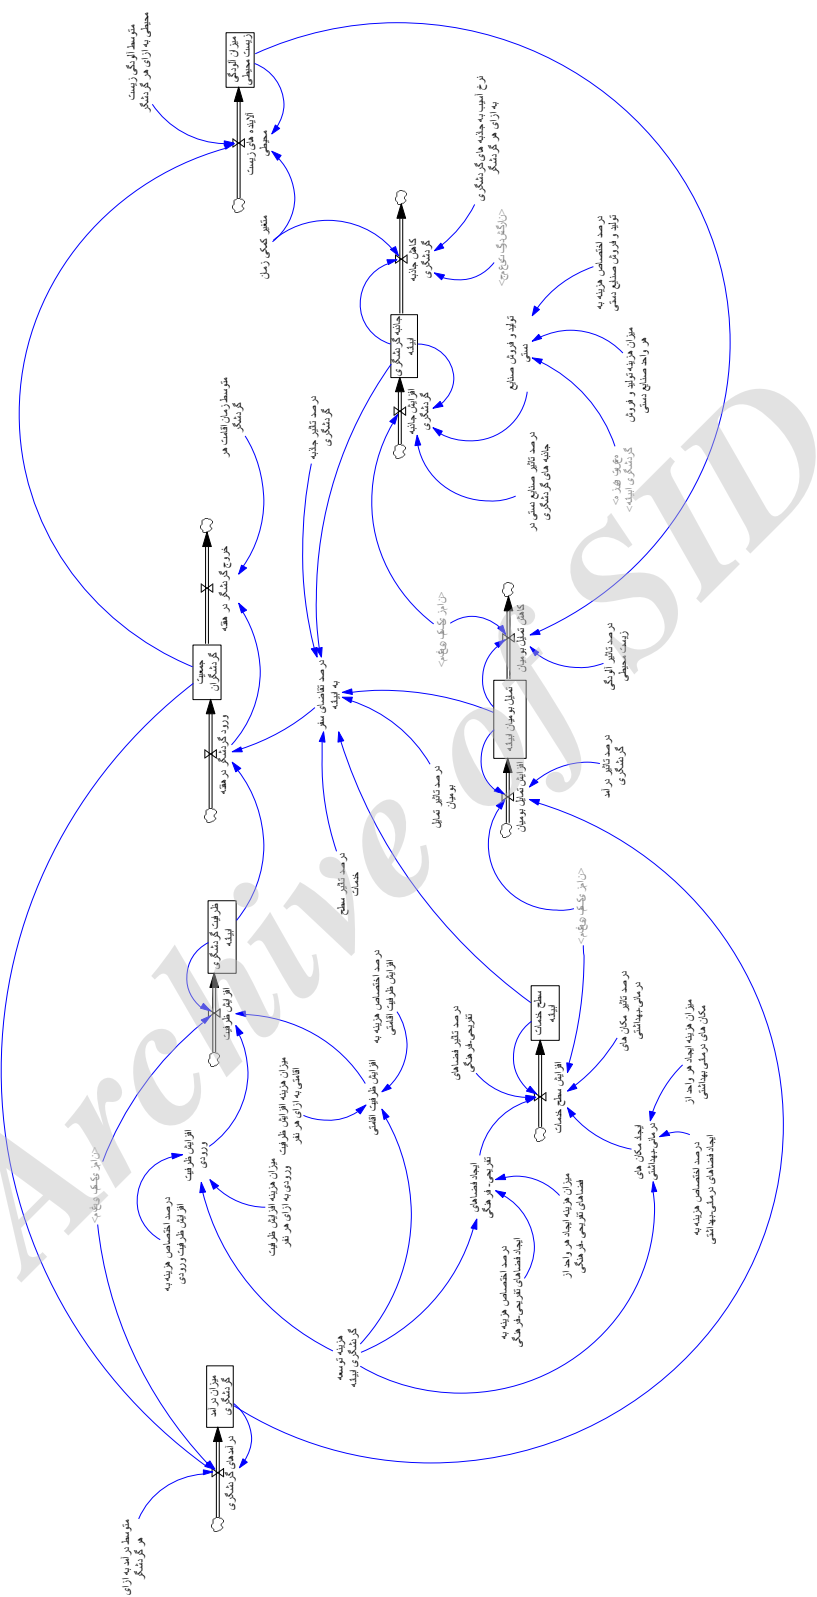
میزان آلودگی زیست محیطی

متوسط آلودگی زیست محیطی به ازای هر گردشگر

آلاینده های زیست محیطی

متغیر کمکی زمان

جاذبه گردشگری ابیانه

کاهش جاذبه گردشگری

نرخ آسیب به جاذبه های گردشگری به ازای هر گردشگر

<زمان شبیه سازی>

افزایش جاذبه گردشگری

درصد تاثیر صنایع دستی در جاذبه های گردشگری

تولید و فروش صنایع دستی

درصد اختصاص هزینه به تولید و فروش صنایع دستی

میزان هزینه تولید و فروش هر واحد صنایع دستی

<هزینه توسعه گردشگری ابیانه>

متوسط زمان اقامت هر گردشگر

خروج گردشگر در هفته

جمعیت گردشگران

ورود گردشگر در هفته

درصد تاثیر جاذبه گردشگری

درصد تقاضای سفر به ابیانه

اصالت بومیان ابیانه

کاهش اصالت بومیان

افزایش اصالت بومیان

درصد تاثیر آلودگی زیست محیطی

درصد تاثیر درآمد گردشگری

<زمان شبیه سازی>

<زمان شبیه سازی>

درصد تاثیر اصالت بومیان

درصد تاثیر سطح خدمات

ظرفیت گردشگری ابیانه

افزایش ظرفیت

افزایش ظرفیت ورودی

افزایش ظرفیت اقامتی

درصد اختصاص هزینه به افزایش ظرفیت اقامتی

میزان هزینه افزایش ظرفیت اقامتی به ازای هر نفر

میزان هزینه افزایش ظرفیت ورودی به ازای هر نفر

درصد اختصاص هزینه به افزایش ظرفیت ورودی

<زمان شبیه سازی>

سطح خدمات ابیانه

افزایش سطح خدمات

درصد تاثیر فضاهای تفریحی-فرهنگی

درصد تاثیر مکان های درمانی-بهداشتی

میزان هزینه ایجاد هر واحد از مکان های درمانی-بهداشتی

ایجاد مکان های درمانی-بهداشتی

درصد اختصاص هزینه به ایجاد فضاهای درمانی-بهداشتی

ایجاد فضاهای تفریحی-فرهنگی

میزان هزینه ایجاد هر واحد از فضاهای تفریحی-فرهنگی

درصد اختصاص هزینه به ایجاد فضاهای تفریحی-فرهنگی

هزینه توسعه گردشگری ابیانه

<زمان شبیه سازی>

میزان درآمد گردشگری

درآمدهای گردشگری

متوسط درآمد به ازای هر گردشگر

Archive of SID